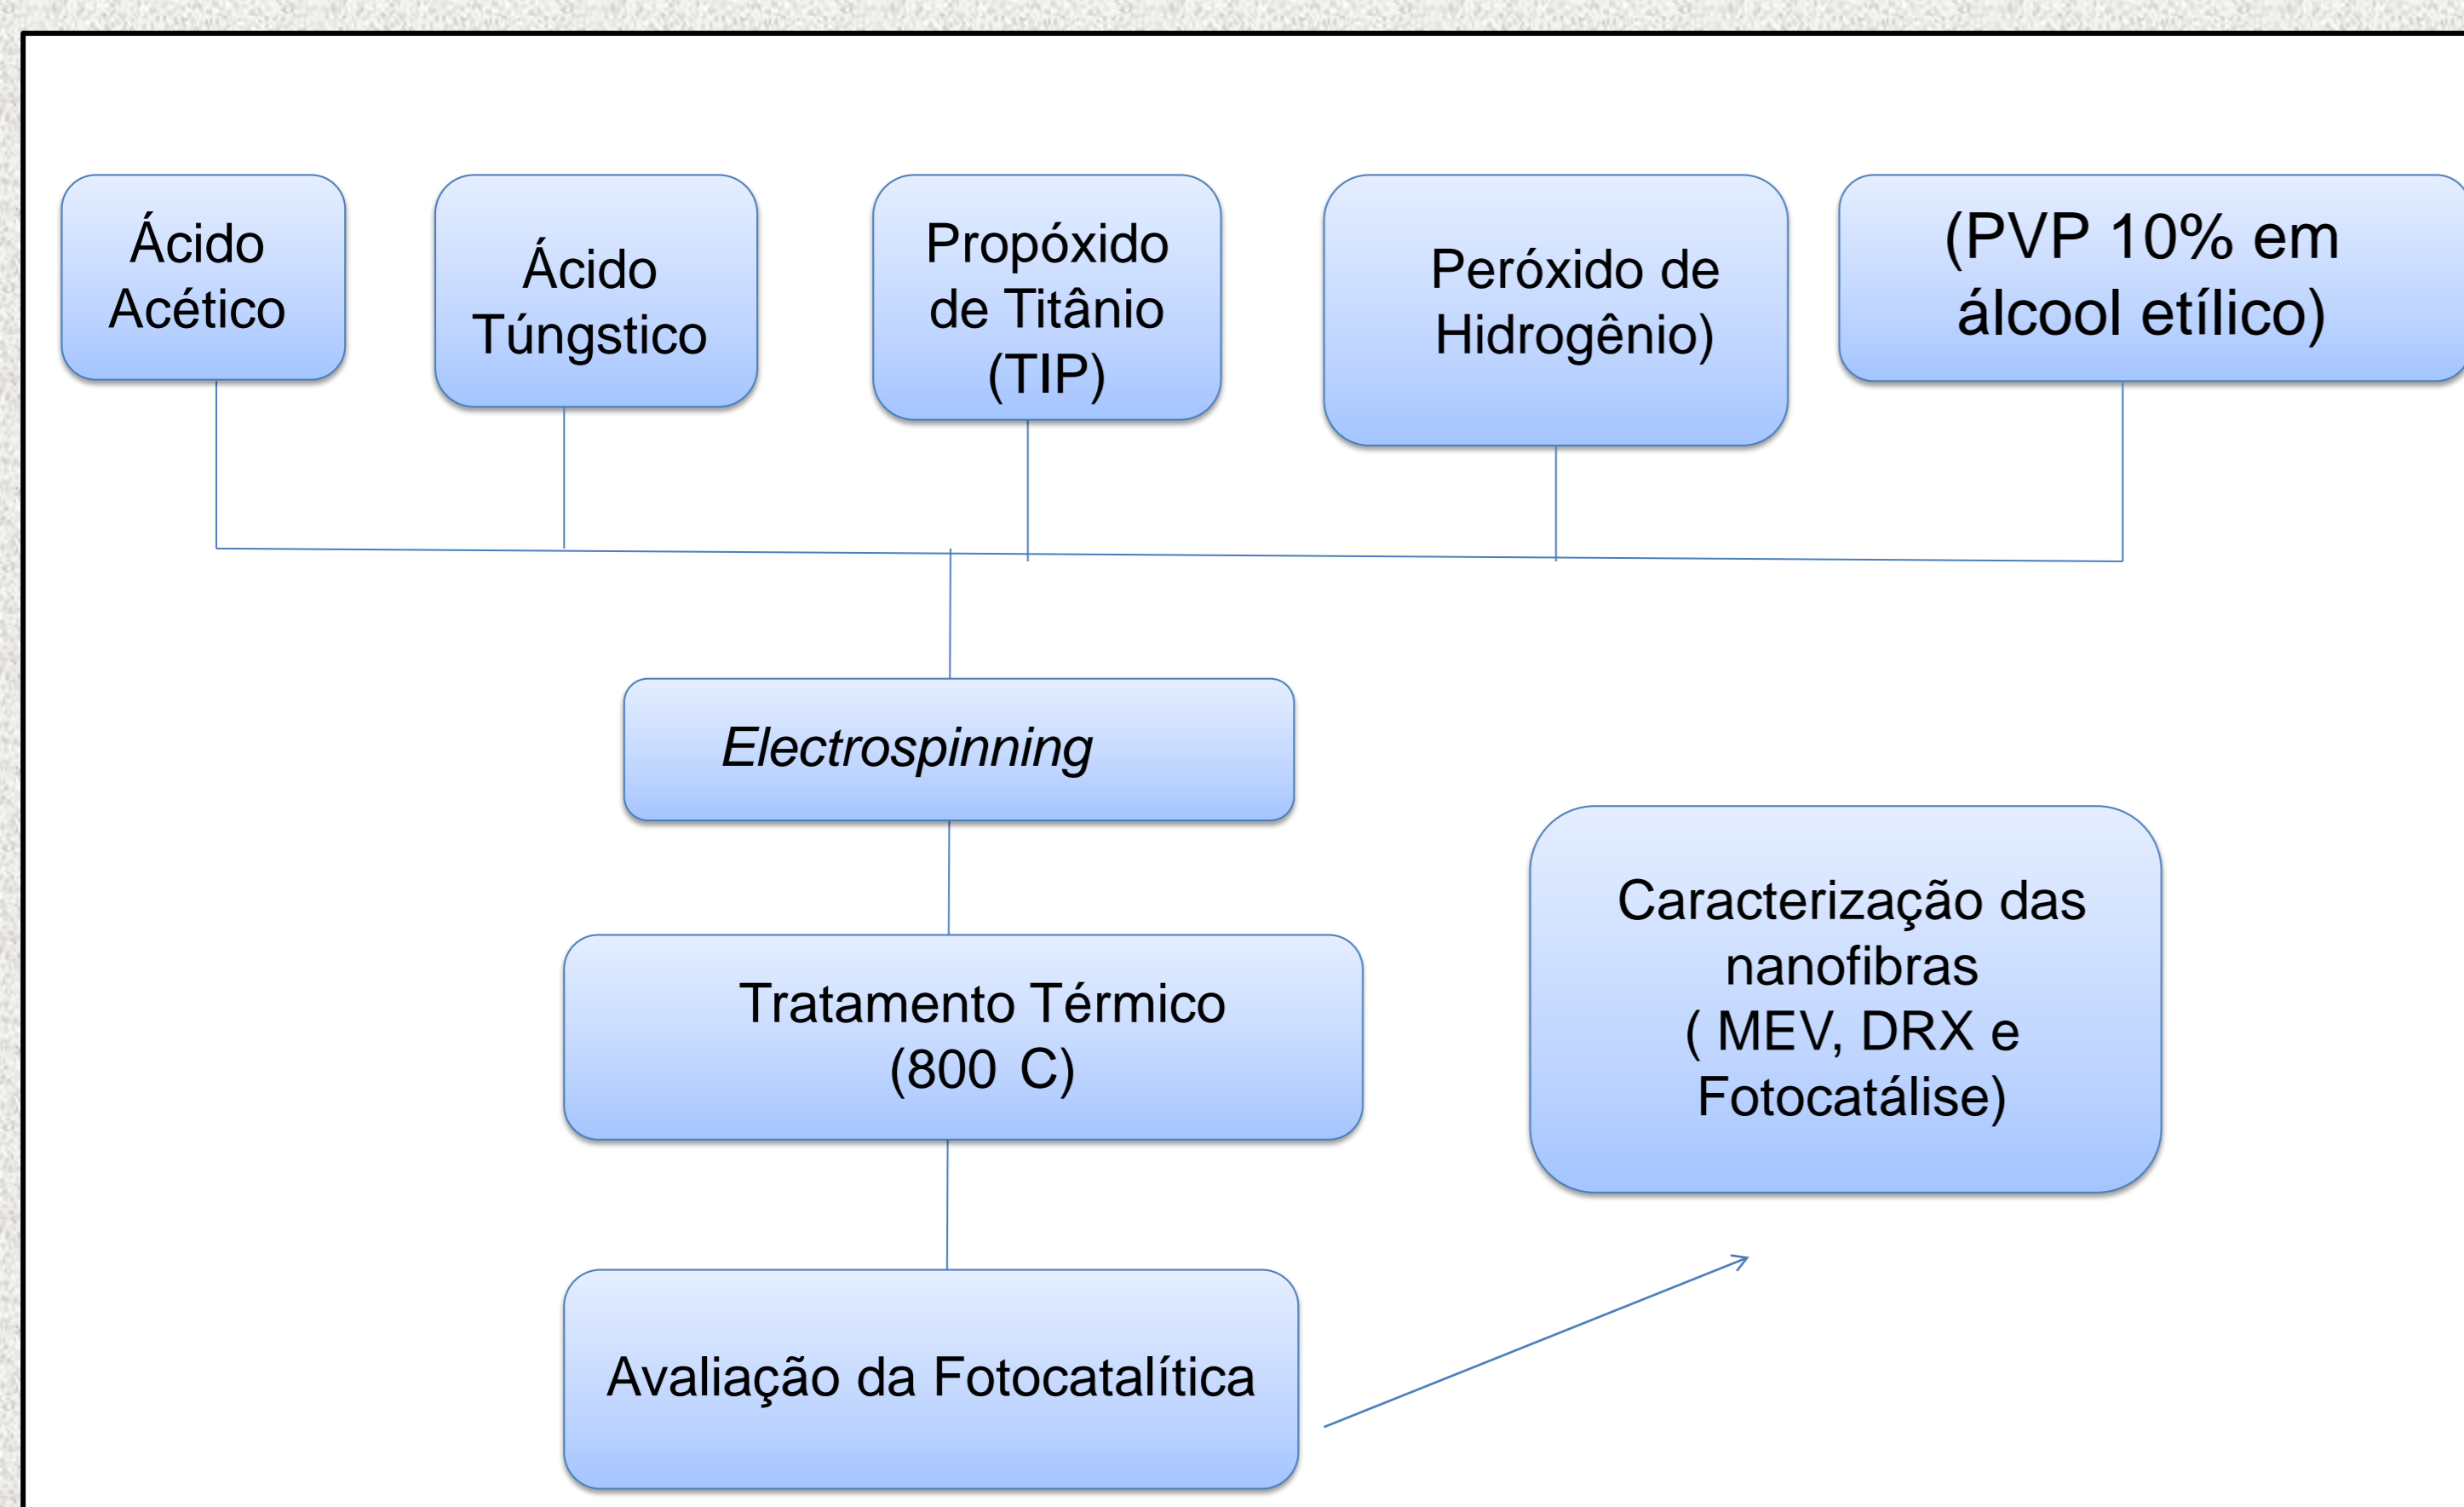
Ácido Acético

Ácido Túngstico

Propóxido de Titânio (TIP)

Peróxido de Hidrogênio)

(PVP 10% em álcool etílico)

*Electrospinning*

Tratamento Térmico (800 C)

Avaliação da Fotocatalítica

Caracterização das nanofibras ( MEV, DRX e Fotocatálise)